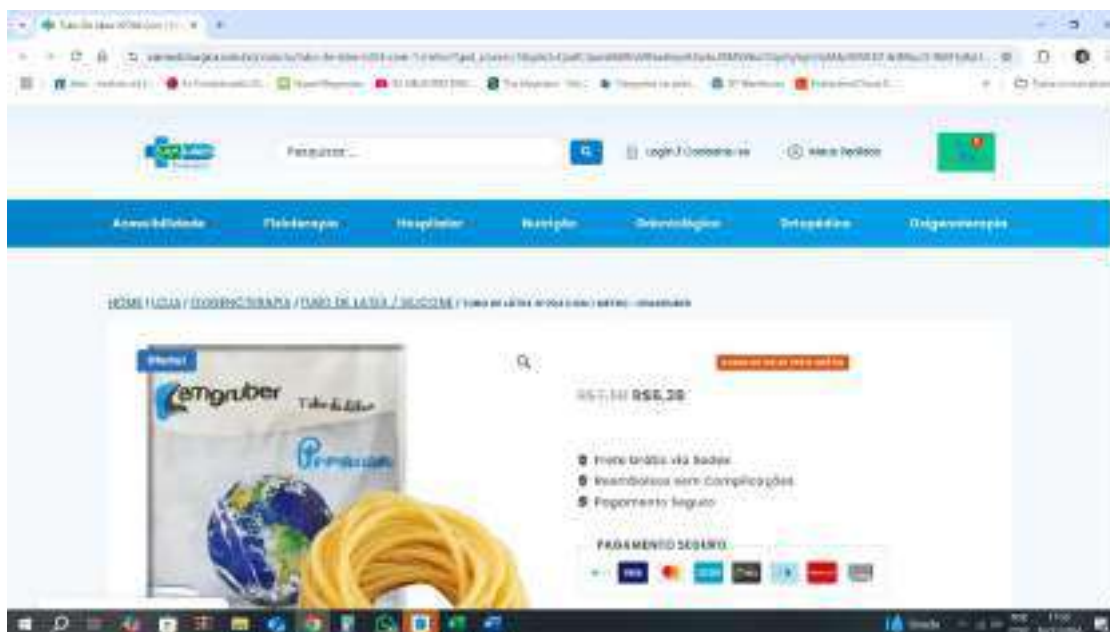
Pesquisar...

Login / Cadastrar-se

Meus Pedidos

Acessibilidade

Fisioterapia

Hospitalar

Nutrição

Odontológico

Ortopédico

Oxigenoterapia

HOME / LOJA / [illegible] / TUBO DE LATEX / SILICONE / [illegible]

Oferta!

amgruber

Tubo de Látex

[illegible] R$6,38

Frete Grátis via Sedex

Reembolsos sem Complicações

Pagamento Seguro

PAGAMENTO SEGURO